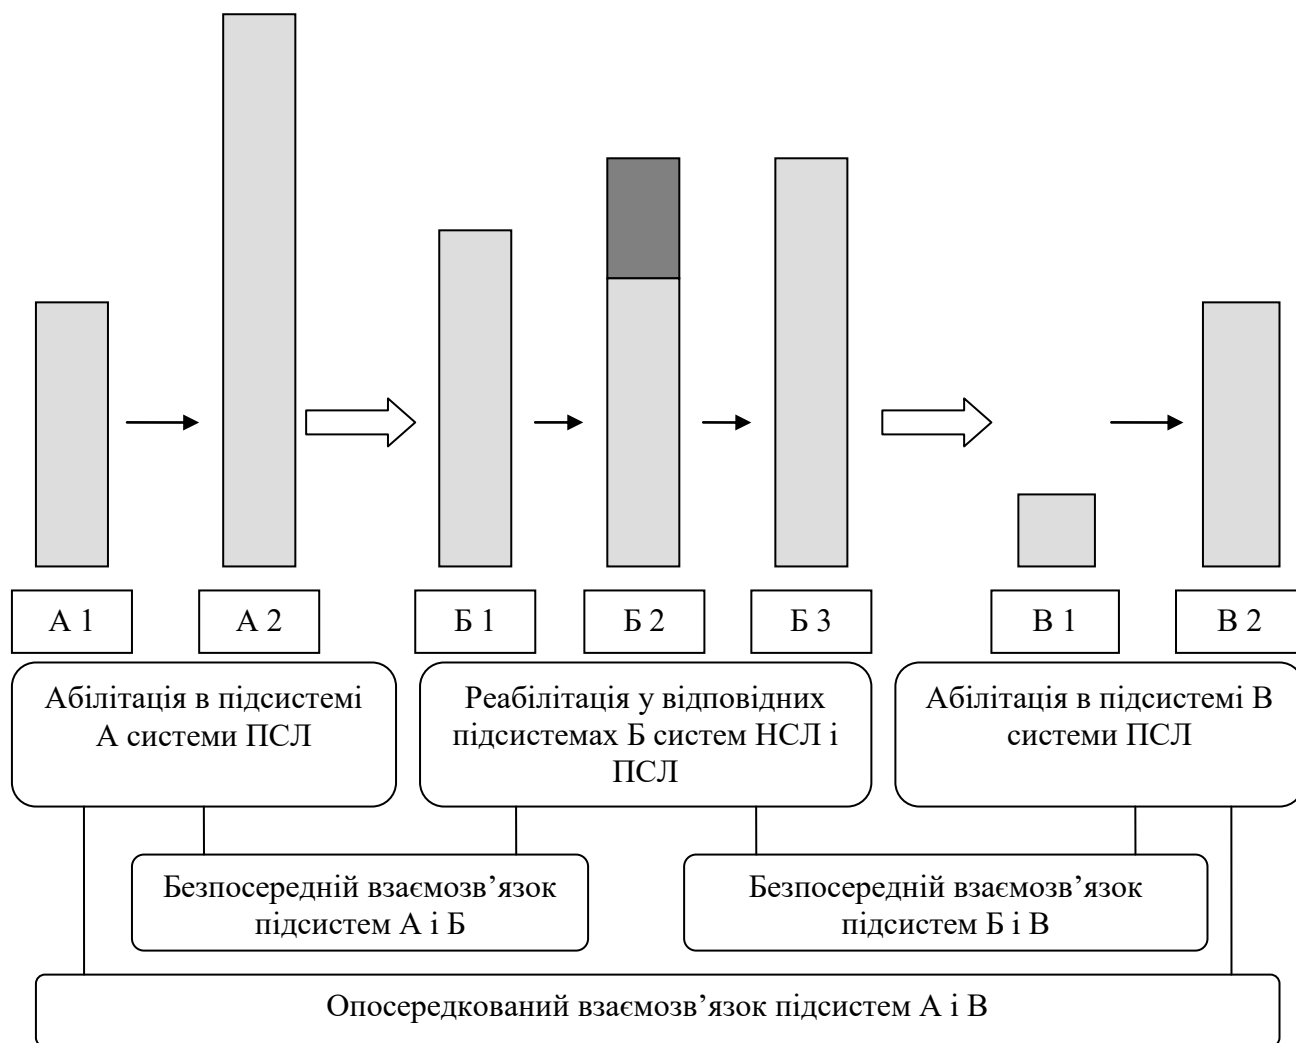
А 1

А 2

Б 1

Б 2

Б 3

В 1

В 2

Абілітація в підсистемі А системи ПСЛ

Реабілітація у відповідних підсистемах Б систем НСЛ і ПСЛ

Абілітація в підсистемі В системи ПСЛ

Безпосередній взаємозв’язок підсистем А і Б

Безпосередній взаємозв’язок підсистем Б і В

Опосередкований взаємозв’язок підсистем А і В